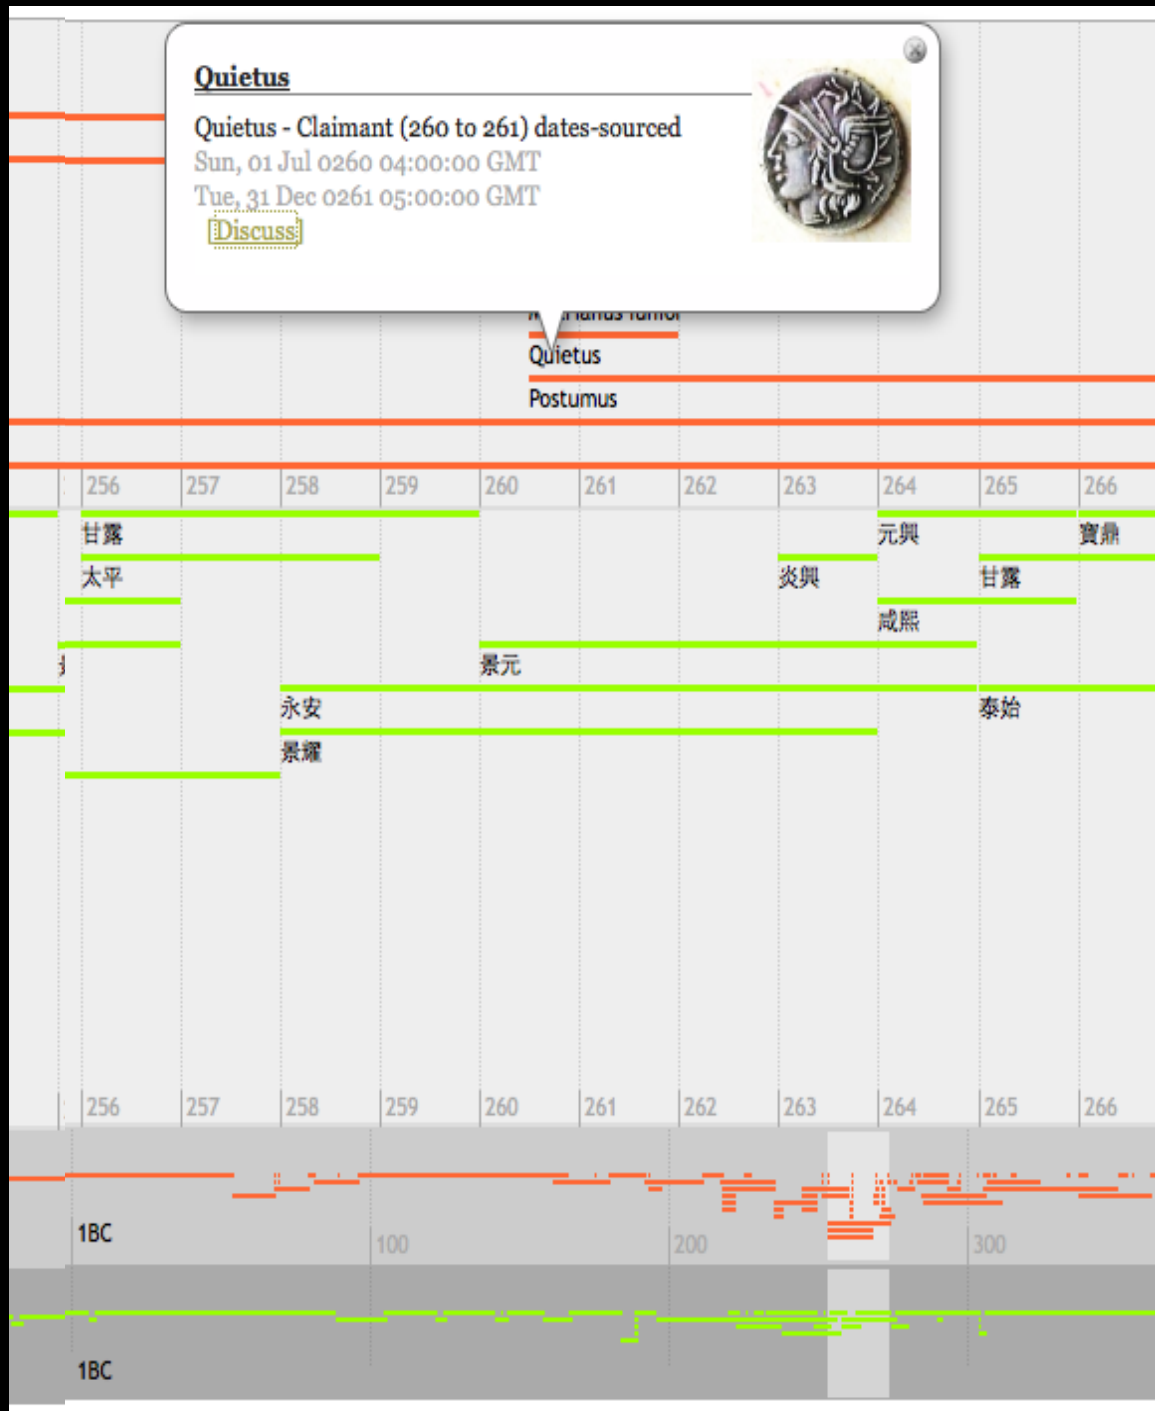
Quietus

Quietus - Claimant (260 to 261) dates-sourced
Sun, 01 Jul 0260 04:00:00 GMT
Tue, 31 Dec 0261 05:00:00 GMT
Discuss

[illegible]

Quietus

Postumus

256 257 258 259 260 261 262 263 264 265 266

甘露
太平
永安
景耀
景元
炎興
元興
咸熙
甘露
泰始
寶鼎

256 257 258 259 260 261 262 263 264 265 266

1BC
100
200
300

1BC